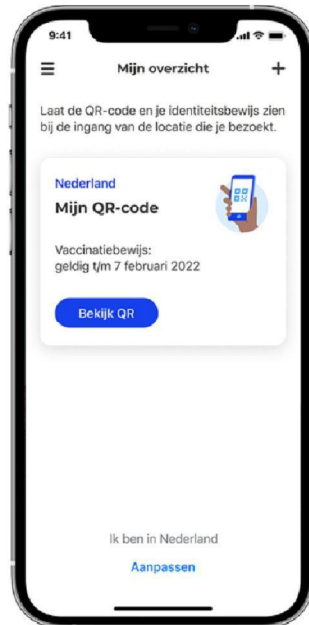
9:41

Mijn overzicht

Laat de QR-code en je identiteitsbewijs zien bij de ingang van de locatie die je bezoekt.

Nederland

Mijn QR-code

Vaccinatiebewijs:
geldig t/m 7 februari 2022

Bekijk QR

Ik ben in Nederland

Aanpassen